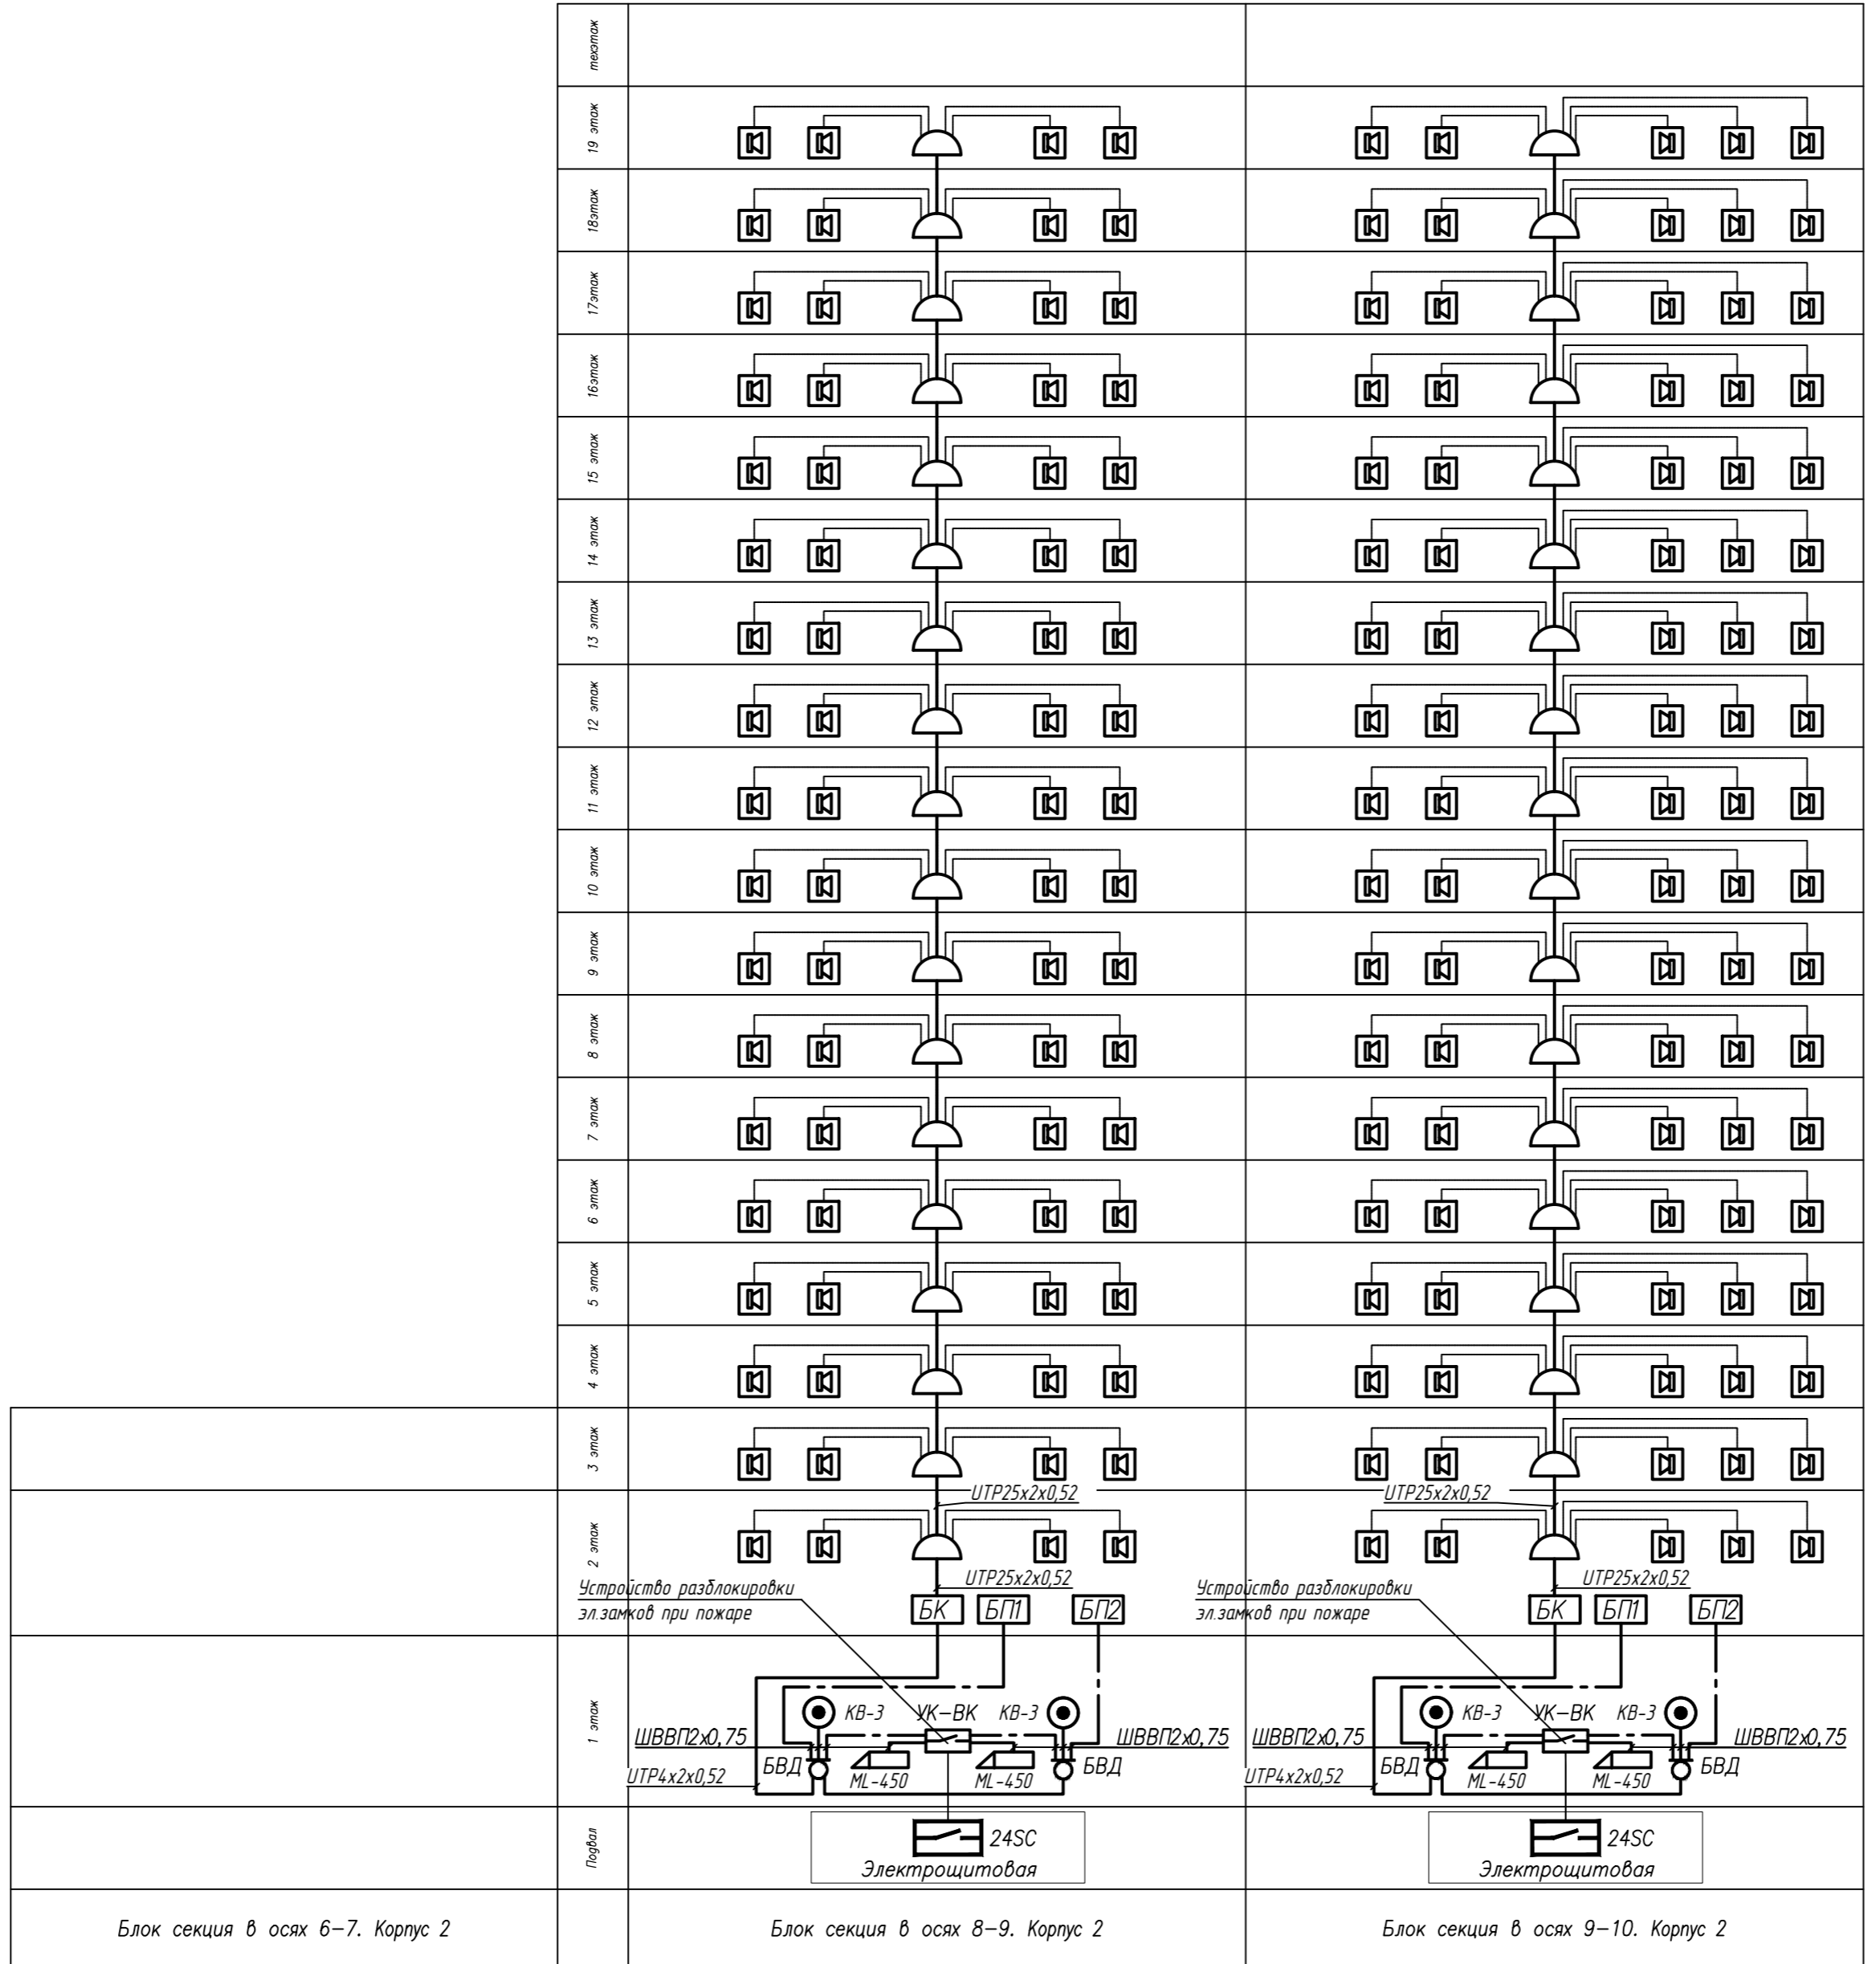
техэтаж
19 этаж
18этаж
17этаж
16этаж
15 этаж
14 этаж
13 этаж
12 этаж
11 этаж
10 этаж
9 этаж
8 этаж
7 этаж
6 этаж
5 этаж
4 этаж
3 этаж
2 этаж
1 этаж
Подвал

UTP25x2x0,52
UTP25x2x0,52
Устройство разблокировки эл.замков при пожаре
БК БП1 БП2
КВ-3 УК-ВК КВ-3
ШВВП2х0,75 ШВВП2х0,75
БВД БВД
UTP4x2x0,52
ML-450 ML-450
24SC
Электрощитовая

UTP25x2x0,52
UTP25x2x0,52
Устройство разблокировки эл.замков при пожаре
БК БП1 БП2
КВ-3 УК-ВК КВ-3
ШВВП2х0,75 ШВВП2х0,75
БВД БВД
UTP4x2x0,52
ML-450 ML-450
24SC
Электрощитовая

Блок секция в осях 6-7. Корпус 2
Блок секция в осях 8-9. Корпус 2
Блок секция в осях 9-10. Корпус 2